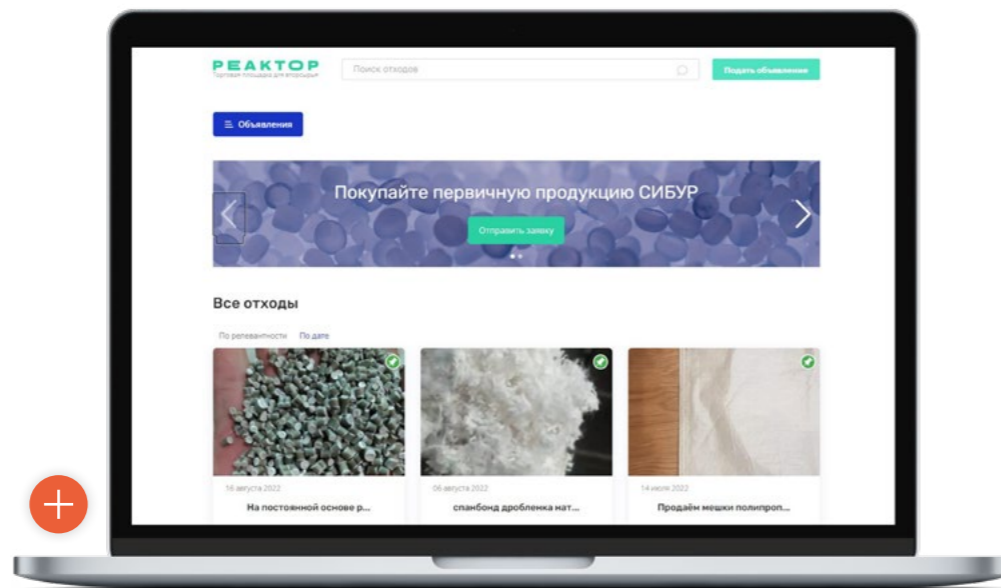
РЕАКТОР
Торговая площадка для вторсырья

Поиск отходов

Подать объявление

Объявления

Покупайте первичную продукцию СИБУР

Отправить заявку

Все отходы

По релевантности По дате

16 августа 2022
На постоянной основе р...

06 августа 2022
спанбонд дробленка мат...

14 июля 2022
Продаём мешки полипроп...